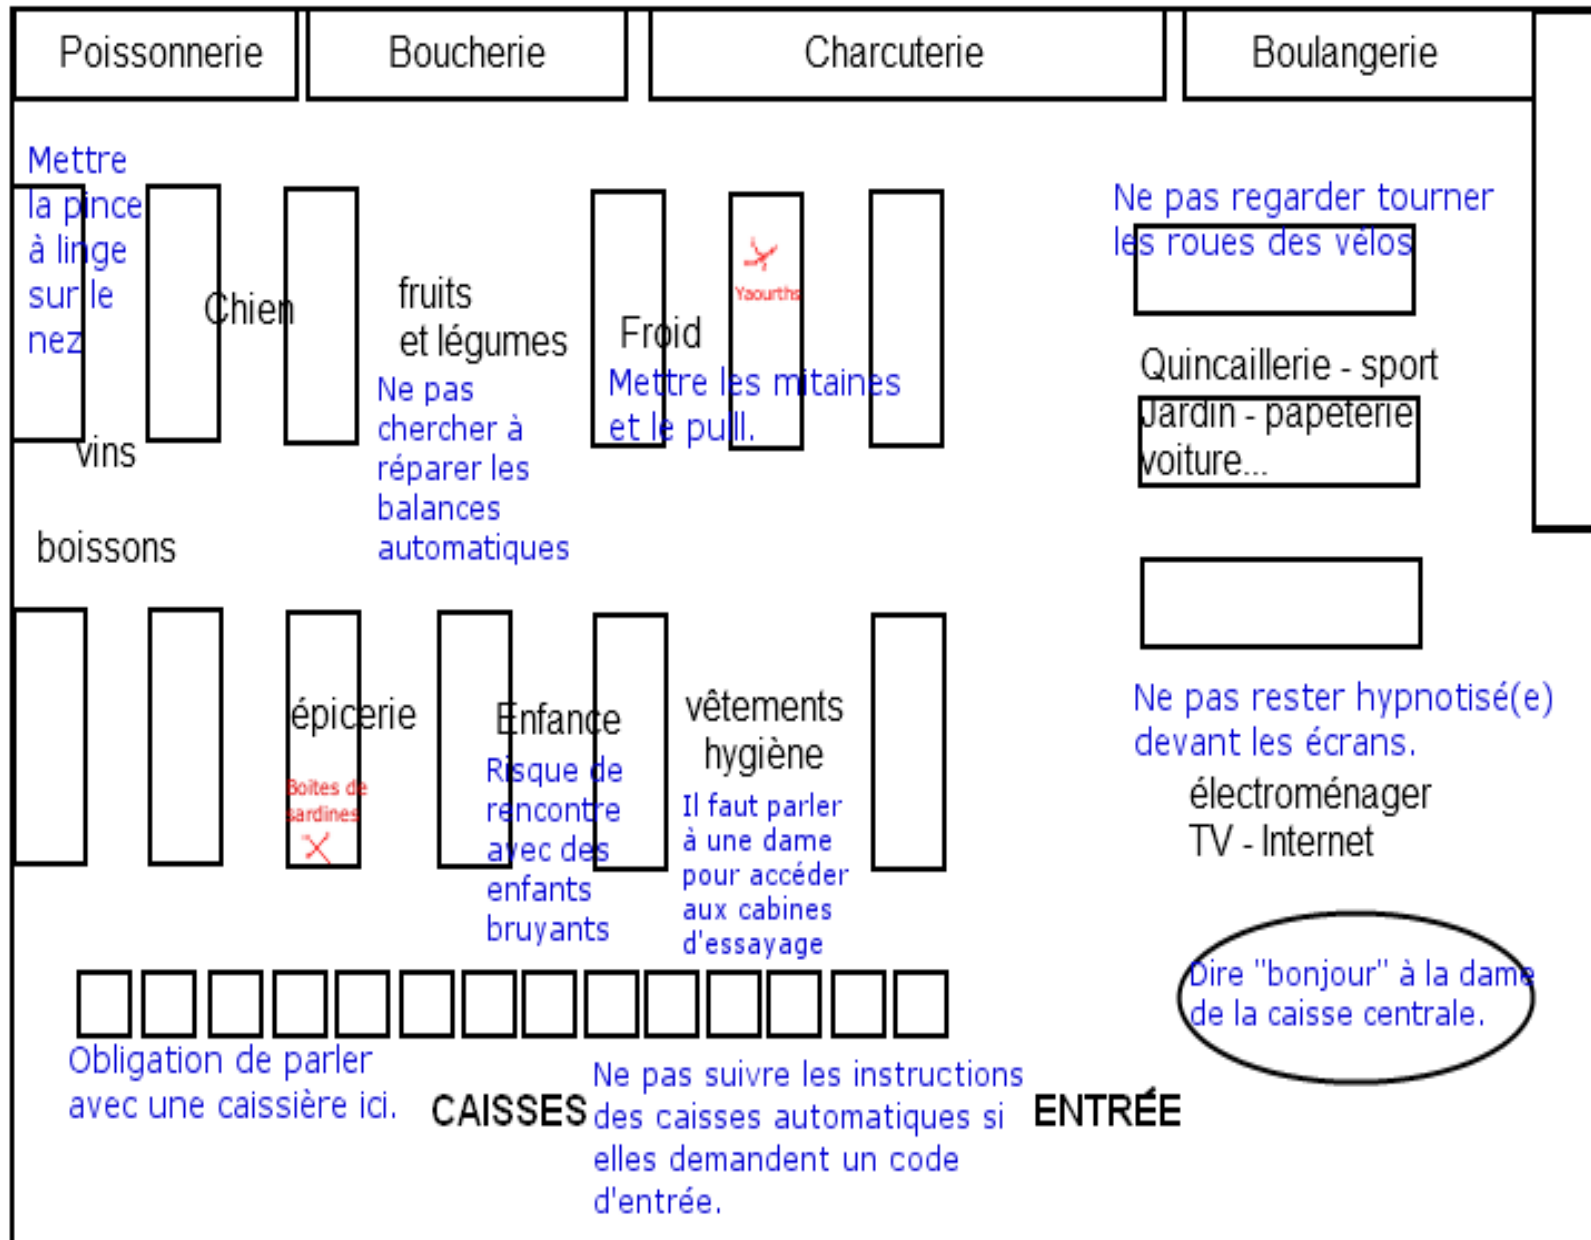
Poissonnerie

Boucherie

Charcuterie

Boulangerie

Mettre la pince à linge sur le nez

Chien

fruits et légumes

Ne pas chercher à réparer les balances automatiques

Froid

Yaourths

Mettre les mitaines et le pull.

Ne pas regarder tourner les roues des vélos

Quincaillerie - sport Jardin - papeterie voiture...

vins

boissons

épicerie

Boites de sardines

Enfance

Risque de rencontre avec des enfants bruyants

vêtements hygiène

Il faut parler à une dame pour accéder aux cabines d'essayage

Ne pas rester hypnotisé(e) devant les écrans.

électroménager TV - Internet

Dire "bonjour" à la dame de la caisse centrale.

Obligation de parler avec une caissière ici.

CAISSES

Ne pas suivre les instructions des caisses automatiques si elles demandent un code d'entrée.

ENTRÉE